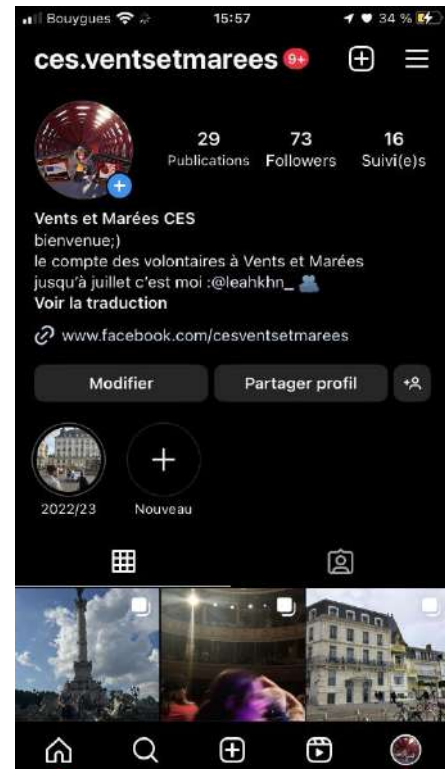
Bouygues 15:57 34 %

ces.ventsetmarees 9+

29 Publications
73 Followers
16 Suivi(e)s

Vents et Marées CES
bienvenue;)
le compte des volontaires à Vents et Marées
jusqu'à juillet c'est moi :@leahkhn_
Voir la traduction

www.facebook.com/cesventsetmarees

Modifier
Partager profil

2022/23
Nouveau